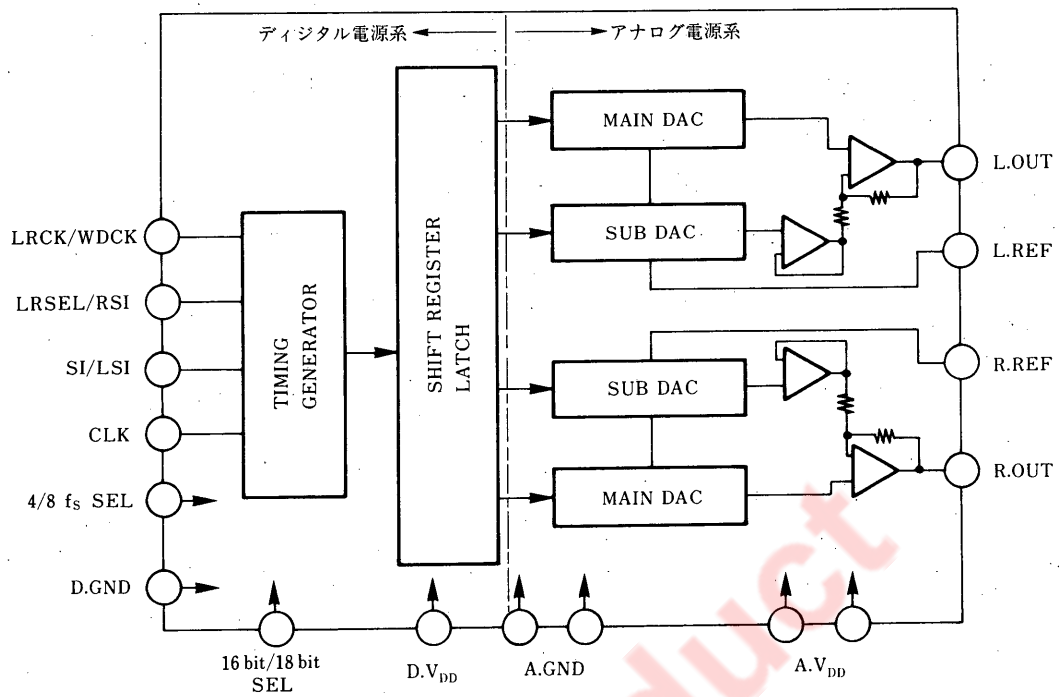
ディジタル電源系

アナログ電源系

LRCK/WDCK

LRSEL/RSI

SI/LSI

CLK

4/8 $f_S$ SEL

D.GND

TIMING GENERATOR

SHIFT REGISTER LATCH

MAIN DAC

SUB DAC

SUB DAC

MAIN DAC

L.OUT

L.REF

R.REF

R.OUT

16 bit/18 bit SEL

D.$V_{DD}$

A.GND

A.$V_{DD}$

duct